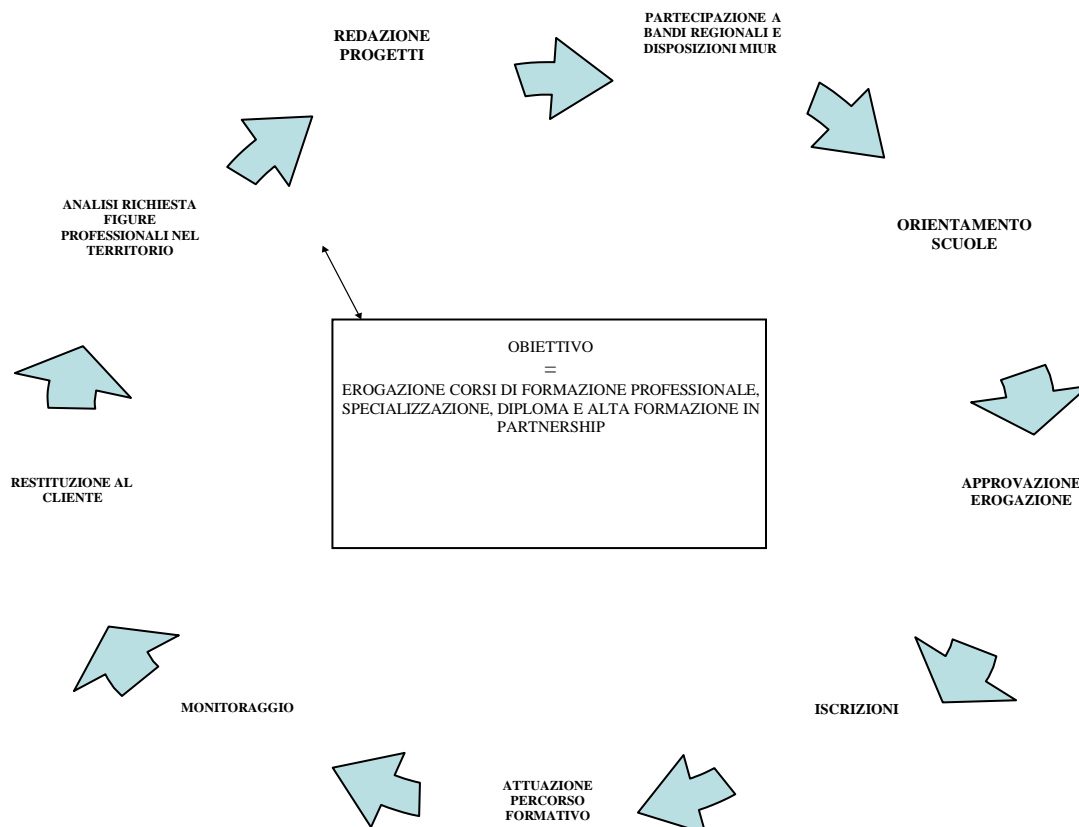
REDAZIONE PROGETTI

PARTECIPAZIONE A BANDI REGIONALI E DISPOSIZIONI MIUR

ORIENTAMENTO SCUOLE

APPROVAZIONE EROGAZIONE

ISCRIZIONI

ATTUAZIONE PERCORSO FORMATIVO

MONITORAGGIO

RESTITUZIONE AL CLIENTE

ANALISI RICHIESTA FIGURE PROFESSIONALI NEL TERRITORIO

OBIETTIVO
=
EROGAZIONE CORSI DI FORMAZIONE PROFESSIONALE, SPECIALIZZAZIONE, DIPLOMA E ALTA FORMAZIONE IN PARTNERSHIP